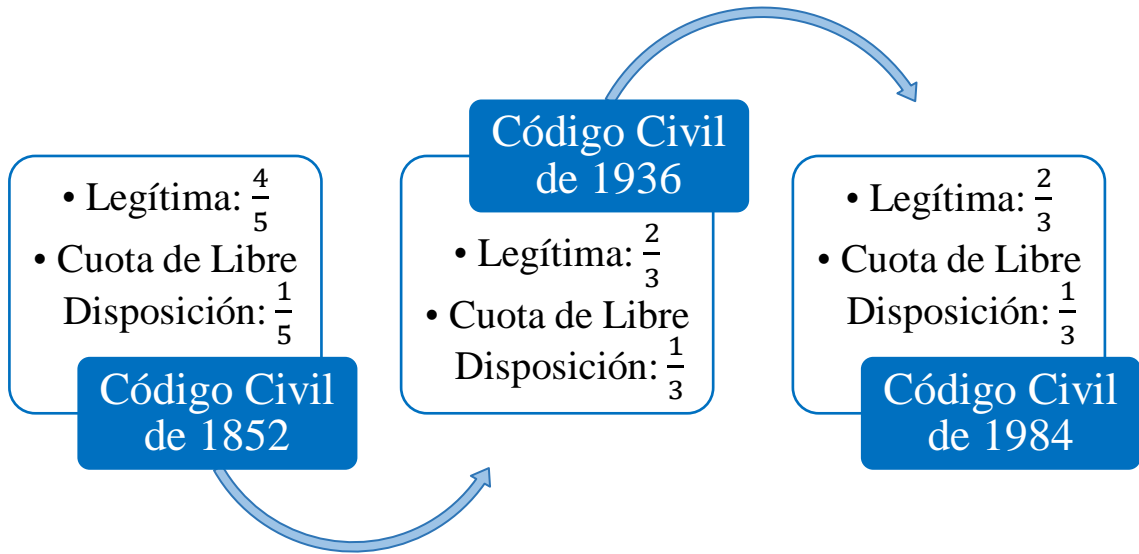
• Legítima: $\frac{4}{5}$
• Cuota de Libre Disposición: $\frac{1}{5}$

Código Civil de 1852

Código Civil de 1936

• Legítima: $\frac{2}{3}$
• Cuota de Libre Disposición: $\frac{1}{3}$

• Legítima: $\frac{2}{3}$
• Cuota de Libre Disposición: $\frac{1}{3}$

Código Civil de 1984